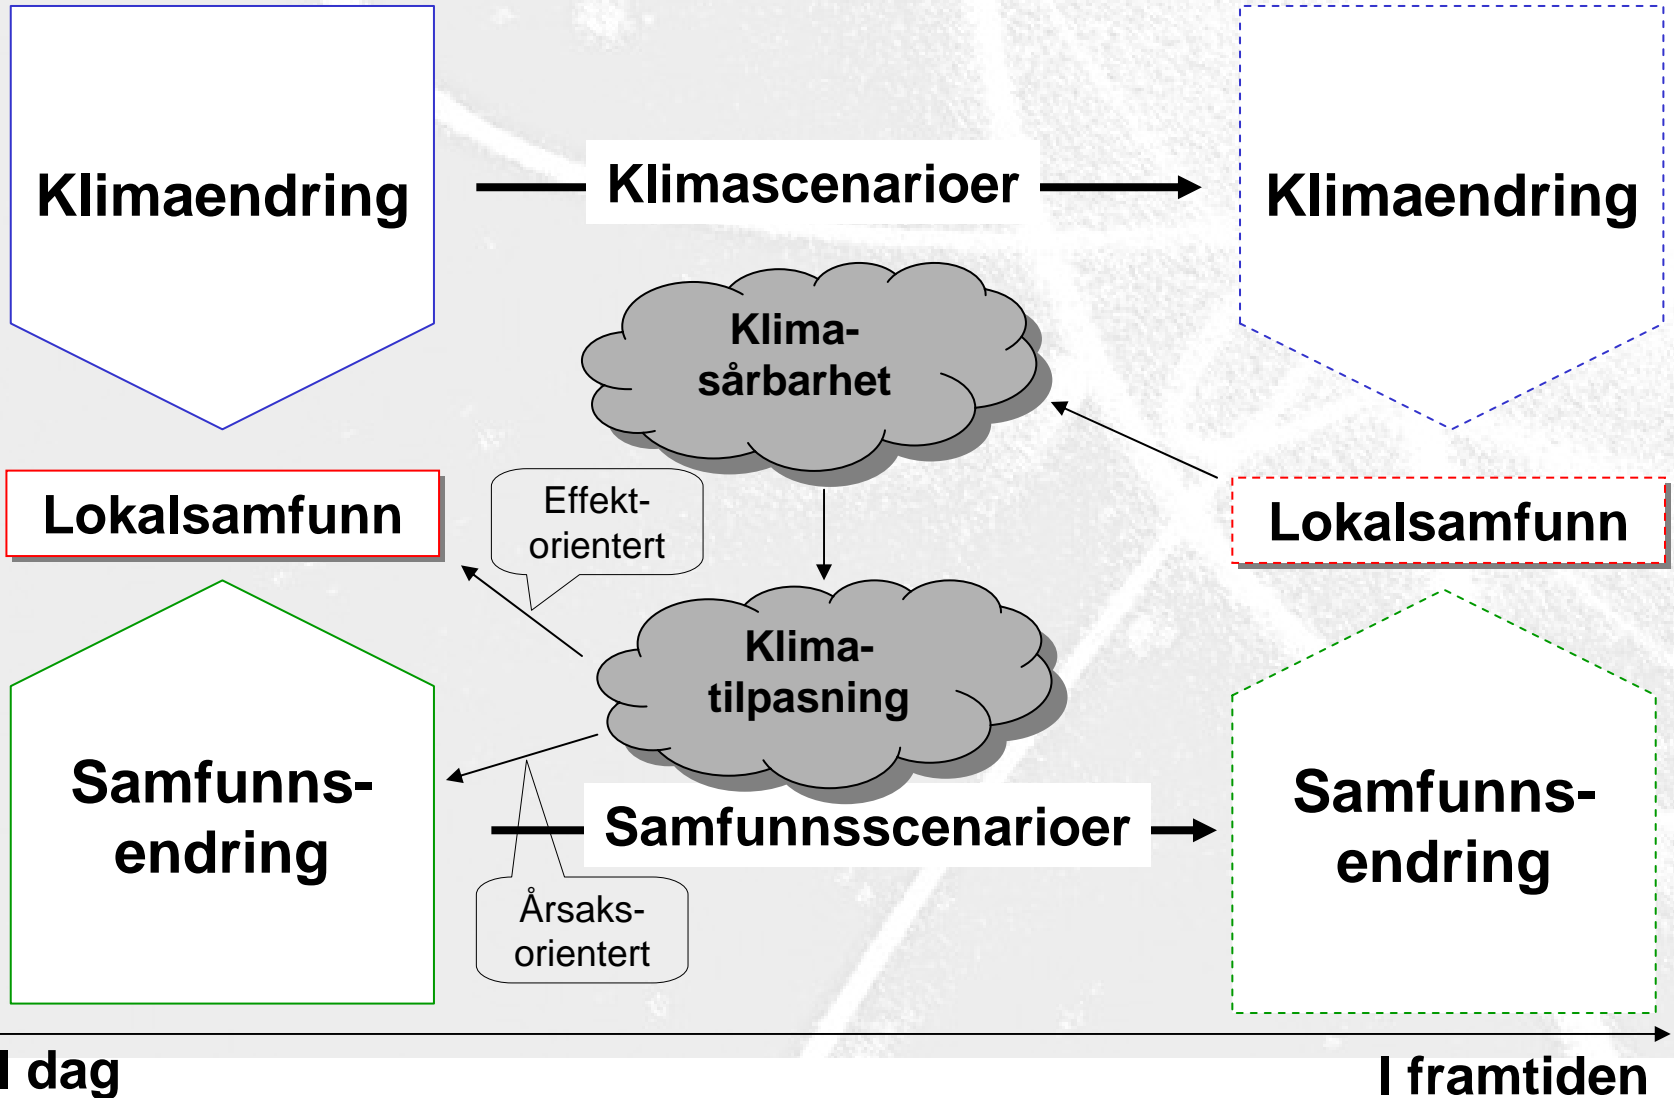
Klimaendring

Klimascenarioer

Klimaendring

Klima-sårbarhet

Lokalsamfunn

Effekt-orientert

Lokalsamfunn

Klima-tilpasning

Samfunns-endring

Samfunnsscenarioer

Samfunns-endring

Årsaks-orientert

I dag

I framtiden